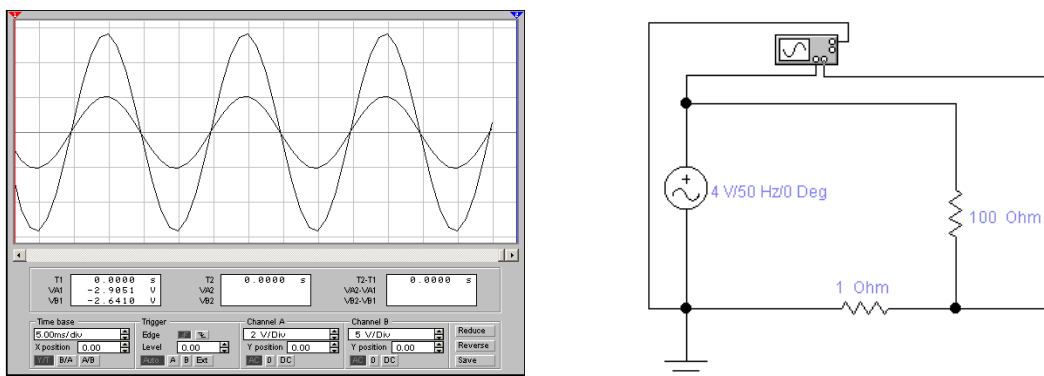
T1 0.0000 s
VA1 -2.9051 V
VB1 -2.6410 V

T2 0.0000 s
VA2
VB2

T2-T1 0.0000 s
VA2-VA1
VB2-VB1

Time base
5.00ms/div
X position 0.00
Y/T B/A A/B

Trigger
Edge
Level 0.00
Auto A B Ext

Channel A
2 V/Div
Y position 0.00
AC 0 DC

Channel B
5 V/Div
Y position 0.00
AC 0 DC

Reduce
Reverse
Save

4 V/50 Hz/0 Deg
100 Ohm
1 Ohm